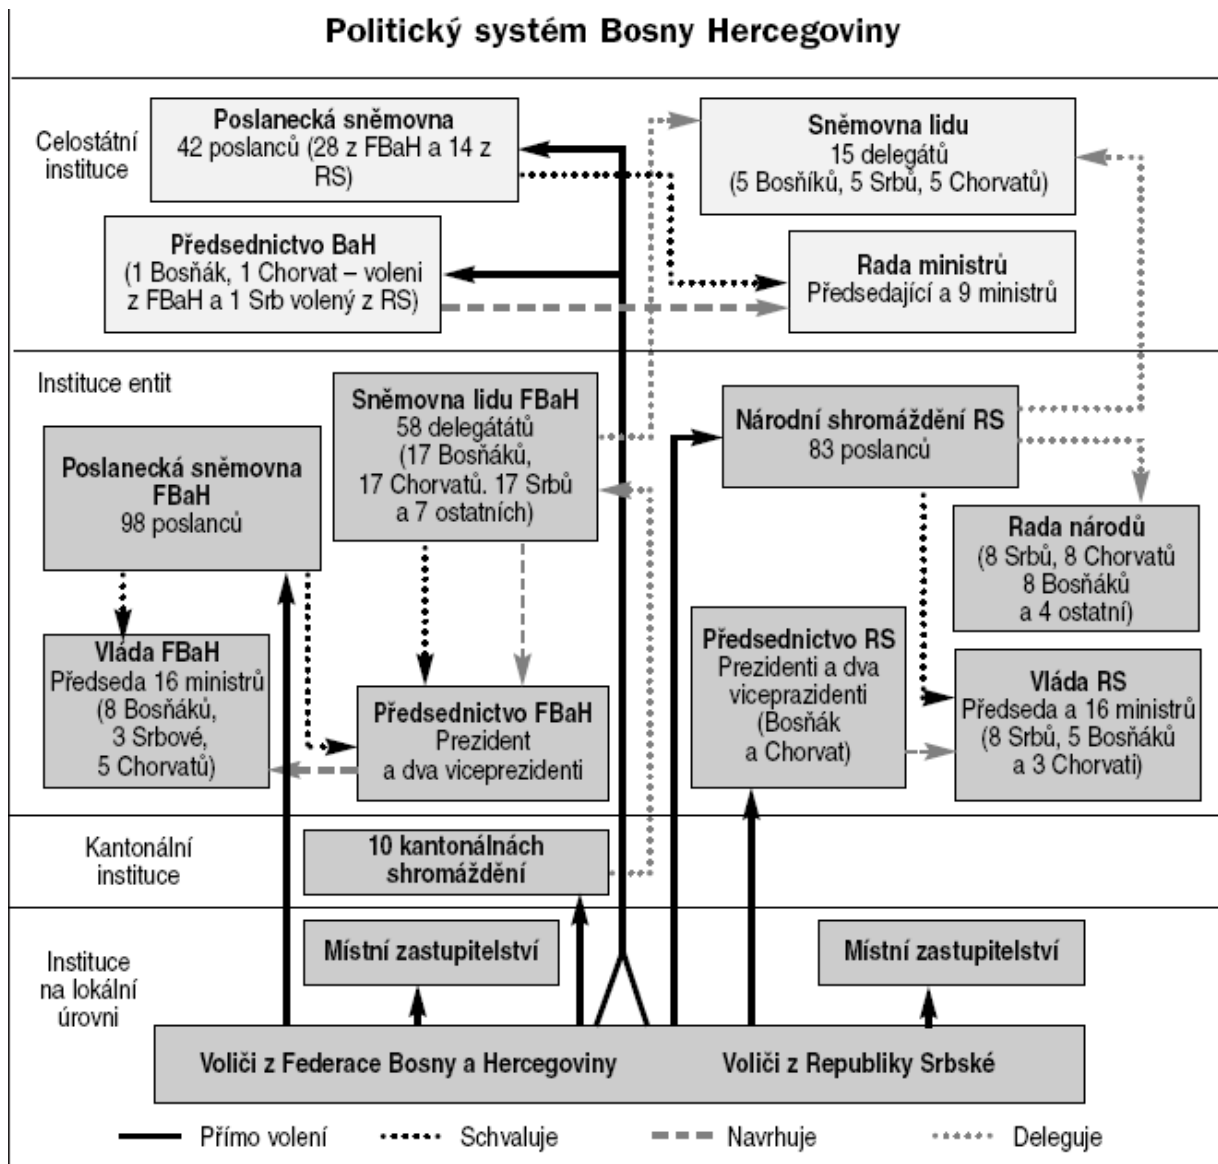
Politický systém Bosny Hercegoviny

Celostátní instituce

Poslanecká sněmovna
42 poslanců (28 z FBaH a 14 z RS)

Sněmovna lidu
15 delegátů
(5 Bosňáků, 5 Srbů, 5 Chorvatů)

Předsednictvo BaH
(1 Bosňák, 1 Chorvat – voleni z FBaH a 1 Srb volený z RS)

Rada ministrů
Předsedající a 9 ministrů

Instituce entit

Sněmovna lidu FBaH
58 delegátátů
(17 Bosňáků, 17 Chorvatů. 17 Srbů a 7 ostatních)

Národní shromáždění RS
83 poslanců

Poslanecká sněmovna FBaH
98 poslanců

Rada národů
(8 Srbů, 8 Chorvatů 8 Bosňáků a 4 ostatní)

Vláda FBaH
Předseda 16 ministrů
(8 Bosňáků, 3 Srbové, 5 Chorvatů)

Předsednictvo FBaH
Prezident a dva viceprezidenti

Předsednictvo RS
Prezidenti a dva viceprezidenti (Bosňák a Chorvat)

Vláda RS
Předseda a 16 ministrů
(8 Srbů, 5 Bosňáků a 3 Chorvati)

Kantonální instituce

10 kantonálnách shromáždění

Instituce na lokální úrovni

Místní zastupitelství

Místní zastupitelství

Voliči z Federace Bosny a Hercegoviny

Voliči z Republiky Srbské

Přímo volení
Schvaluje
Navrhuje
Deleguje